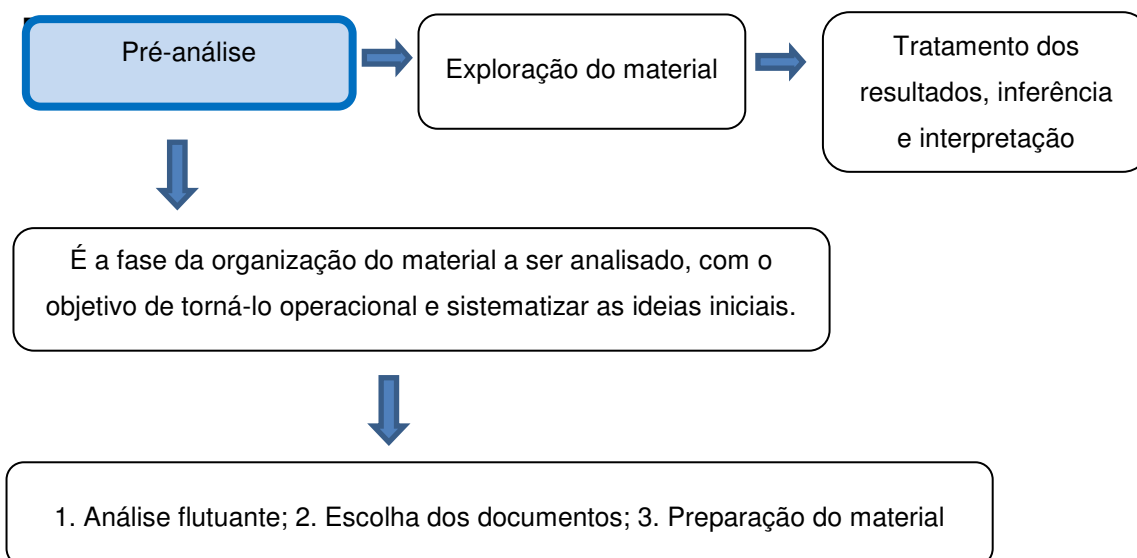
Pré-análise

Exploração do material

Tratamento dos resultados, inferência e interpretação

É a fase da organização do material a ser analisado, com o objetivo de torná-lo operacional e sistematizar as ideias iniciais.

1. Análise flutuante; 2. Escolha dos documentos; 3. Preparação do material